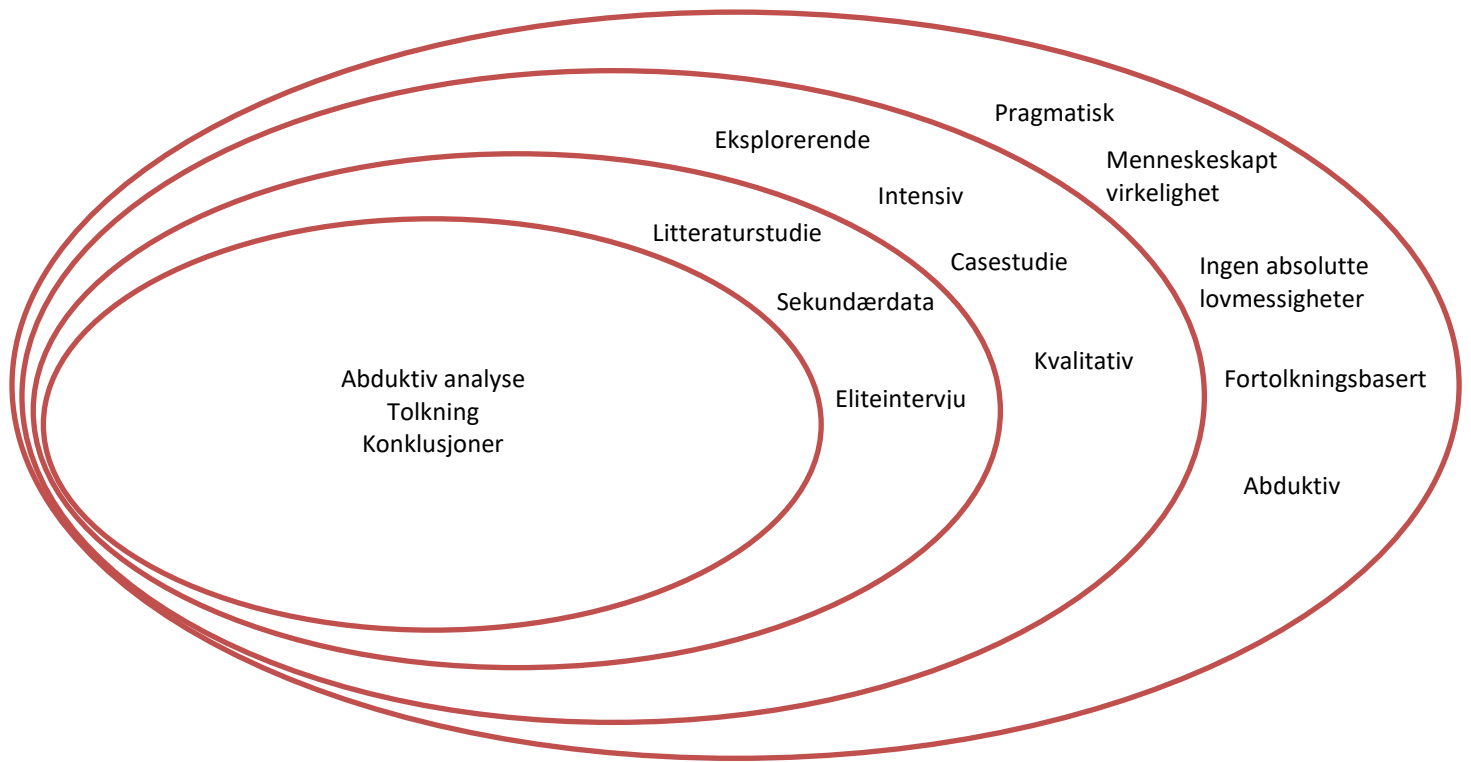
Pragmatisk

Menneskeskapt virkelighet

Ingen absolutte lovmessigheter

Fortolkningsbasert

Abduktiv

Eksplorerende

Intensiv

Casestudie

Kvalitativ

Litteraturstudie

Sekundærdata

Eliteintervju

Abduktiv analyse
Tolkning
Konklusjoner